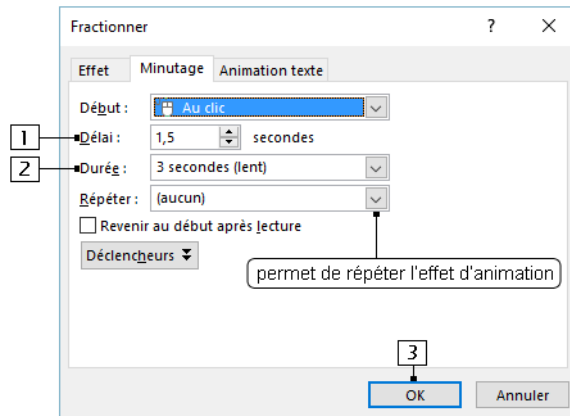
Fractionner

?

X

Effet

Minutage

Animation texte

Début :

Au clic

1

Délai :

1,5

secondes

2

Durée :

3 secondes (lent)

Répéter :

(aucun)

Revenir au début après lecture

Déclencheurs

permet de répéter l'effet d'animation

3

OK

Annuler